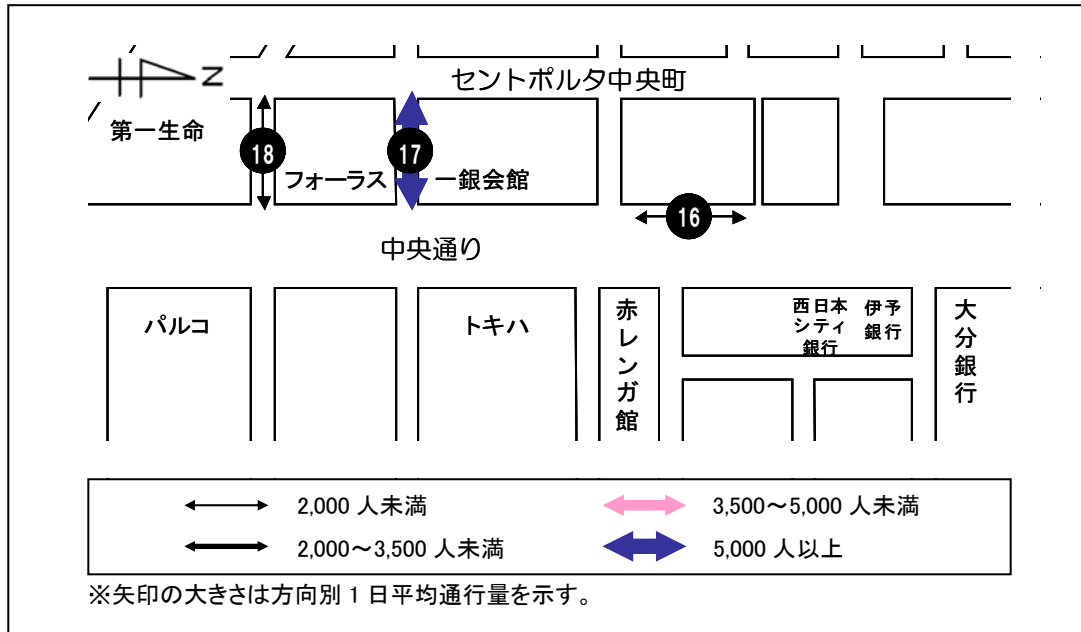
N

セントポルタ中央町

第一生命

18

17

フォーラス

一銀会館

16

中央通り

パルコ

トキハ

赤レンガ館

西日本シティ銀行

伊予銀行

大分銀行

2,000 人未満

3,500～5,000 人未満

2,000～3,500 人未満

5,000 人以上

※矢印の大きさは方向別 1 日平均通行量を示す。